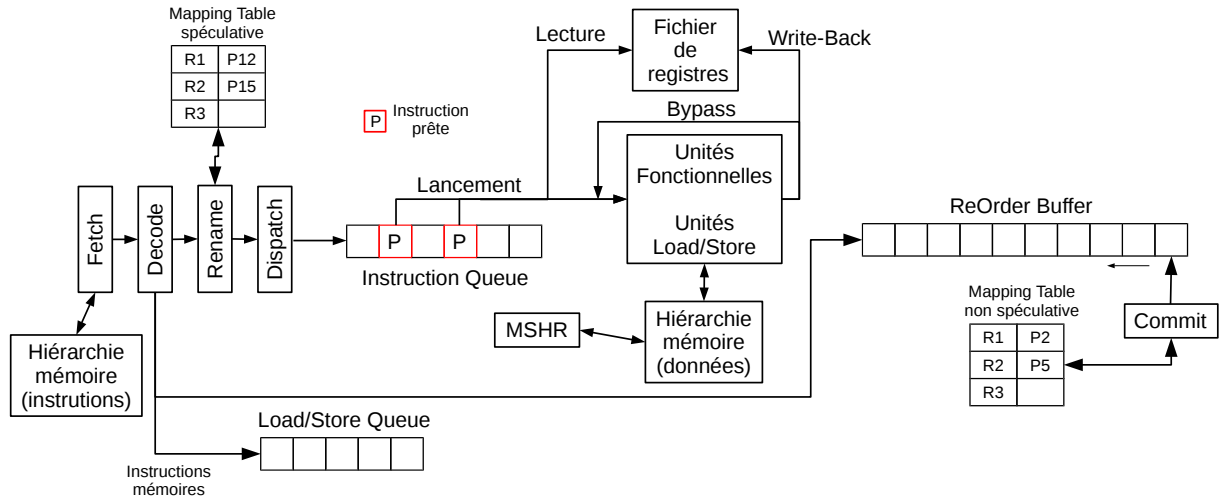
Mapping Table spéculative

| R1 | P12 |
|---|---|
| R2 | P15 |
| R3 | |

P Instruction prête

Lecture

Fichier de registres

Write-Back

Bypass

Unités Fonctionnelles

Unités Load/Store

Lancement

Fetch

Decode

Rename

Dispatch

P

P

Instruction Queue

ReOrder Buffer

Mapping Table non spéculative

| R1 | P2 |
|---|---|
| R2 | P5 |
| R3 | |

Commit

MSHR

Hiérarchie mémoire (données)

Hiérarchie mémoire (instrutions)

Load/Store Queue

Instructions mémoires